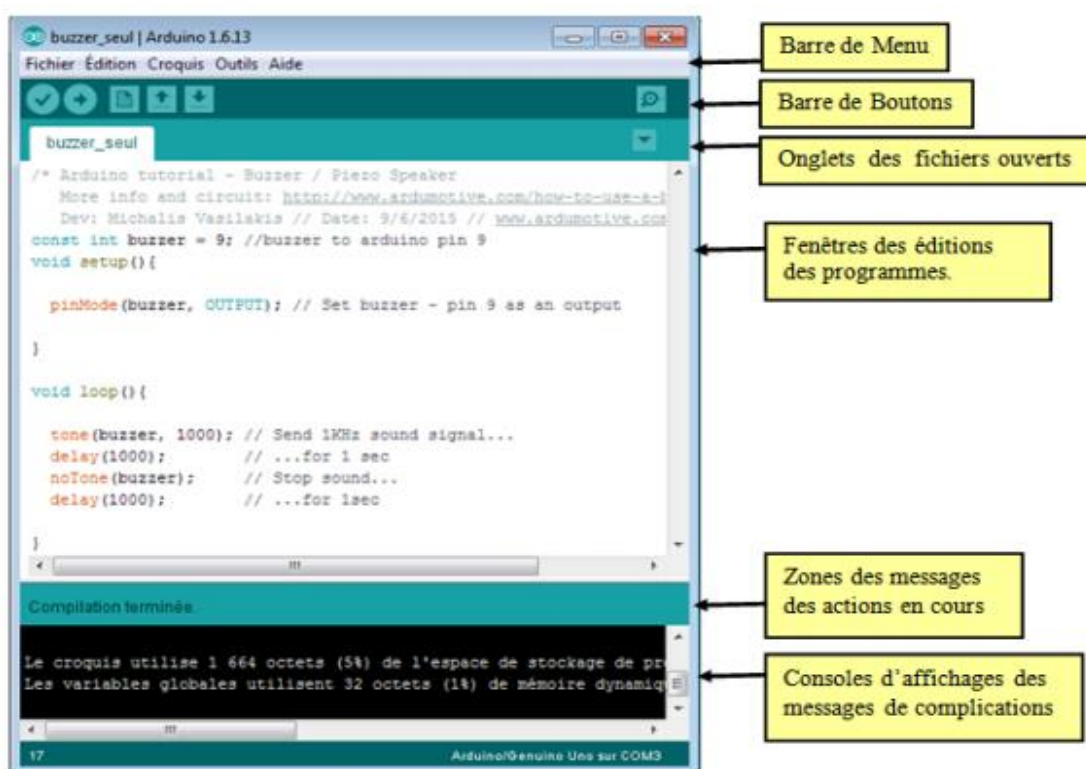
buzzer_seul | Arduino 1.6.13

Fichier Édition Croquis Outils Aide

buzzer_seul

/* Arduino tutorial - Buzzer / Piezo Speaker
More info and circuit: http://www.ardumotive.com/how-to-use-a-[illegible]
Dev: Michalis Vasilakis // Date: 9/6/2015 // www.ardumotive.com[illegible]
const int buzzer = 9; //buzzer to arduino pin 9
void setup(){

pinMode(buzzer, OUTPUT); // Set buzzer - pin 9 as an output

}

void loop(){

tone(buzzer, 1000); // Send 1KHz sound signal...
delay(1000); // ...for 1 sec
noTone(buzzer); // Stop sound...
delay(1000); // ...for 1sec

}

Compilation terminée.

Le croquis utilise 1 664 octets (5%) de l'espace de stockage de pr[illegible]
Les variables globales utilisent 32 octets (1%) de mémoire dynamiq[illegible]

17

Arduino/Genuino Uno sur COM3

Barre de Menu

Barre de Boutons

Onglets des fichiers ouverts

Fenêtres des éditions des programmes.

Zones des messages des actions en cours

Consoles d'affichages des messages de complications